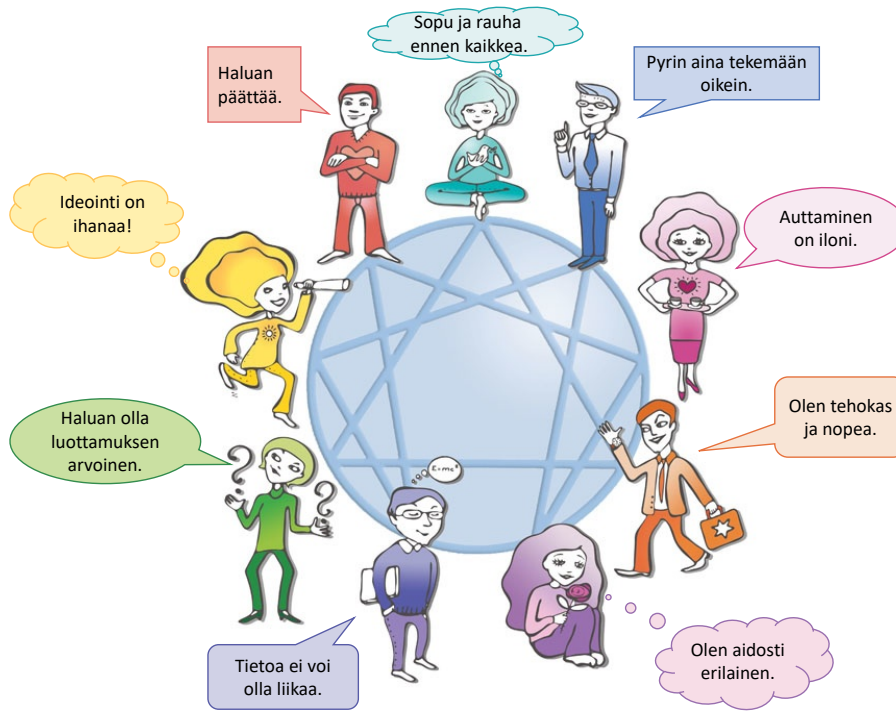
Sopu ja rauha ennen kaikkea.

Haluan päättää.

Pyrin aina tekemään oikein.

Ideointi on ihanaa!

Auttaminen on iloni.

Haluan olla luottamuksen arvoinen.

Olen tehokas ja nopea.

$E=mc^2$

Tietoa ei voi olla liikaa.

Olen aidosti erilainen.